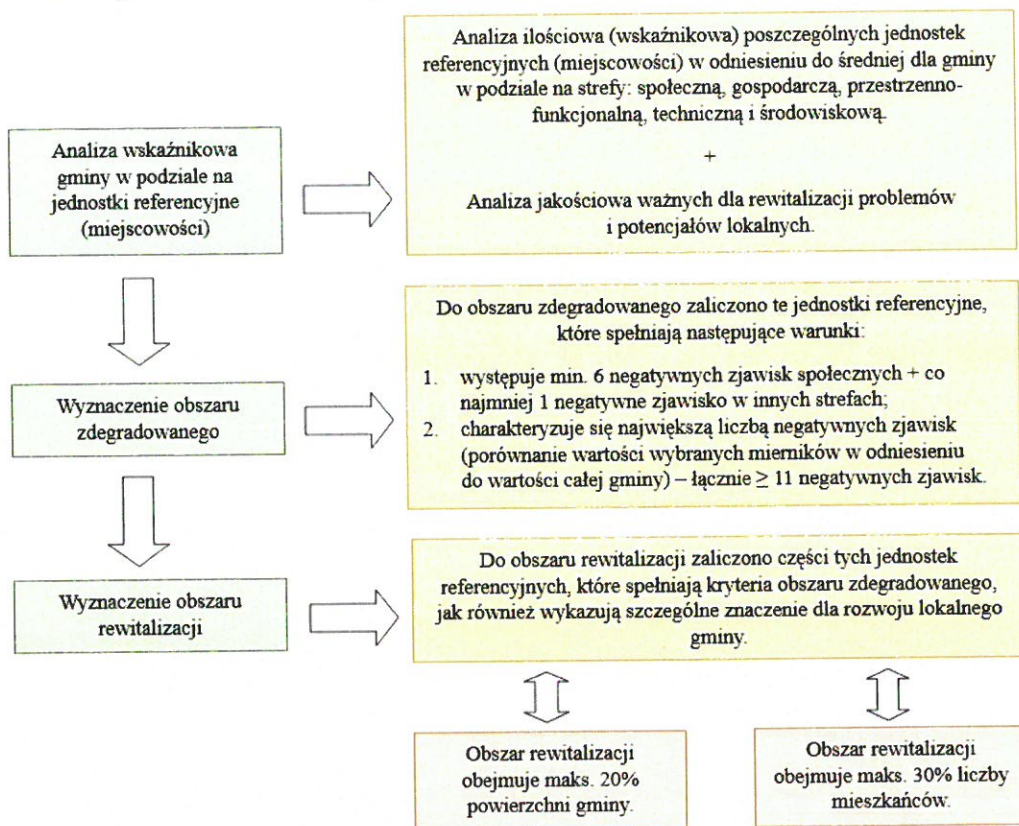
Analiza wskaźnikowa gminy w podziale na jednostki referencyjne (miejscowości)

Analiza ilościowa (wskaźnikowa) poszczególnych jednostek referencyjnych (miejscowości) w odniesieniu do średniej dla gminy w podziale na strefy: społeczną, gospodarczą, przestrzenno-funkcjonalną, techniczną i środowiskową.

+

Analiza jakościowa ważnych dla rewitalizacji problemów i potencjałów lokalnych.

Wyznaczenie obszaru zdegradowanego

Do obszaru zdegradowanego zaliczono te jednostki referencyjne, które spełniają następujące warunki:

1. występuje min. 6 negatywnych zjawisk społecznych + co najmniej 1 negatywne zjawisko w innych strefach;
2. charakteryzuje się największą liczbą negatywnych zjawisk (porównanie wartości wybranych mierników w odniesieniu do wartości całej gminy) – łącznie $\geq 11$ negatywnych zjawisk.

Wyznaczenie obszaru rewitalizacji

Do obszaru rewitalizacji zaliczono części tych jednostek referencyjnych, które spełniają kryteria obszaru zdegradowanego, jak również wykazują szczególne znaczenie dla rozwoju lokalnego gminy.

Obszar rewitalizacji obejmuje maks. 20% powierzchni gminy.

Obszar rewitalizacji obejmuje maks. 30% liczby mieszkańców.